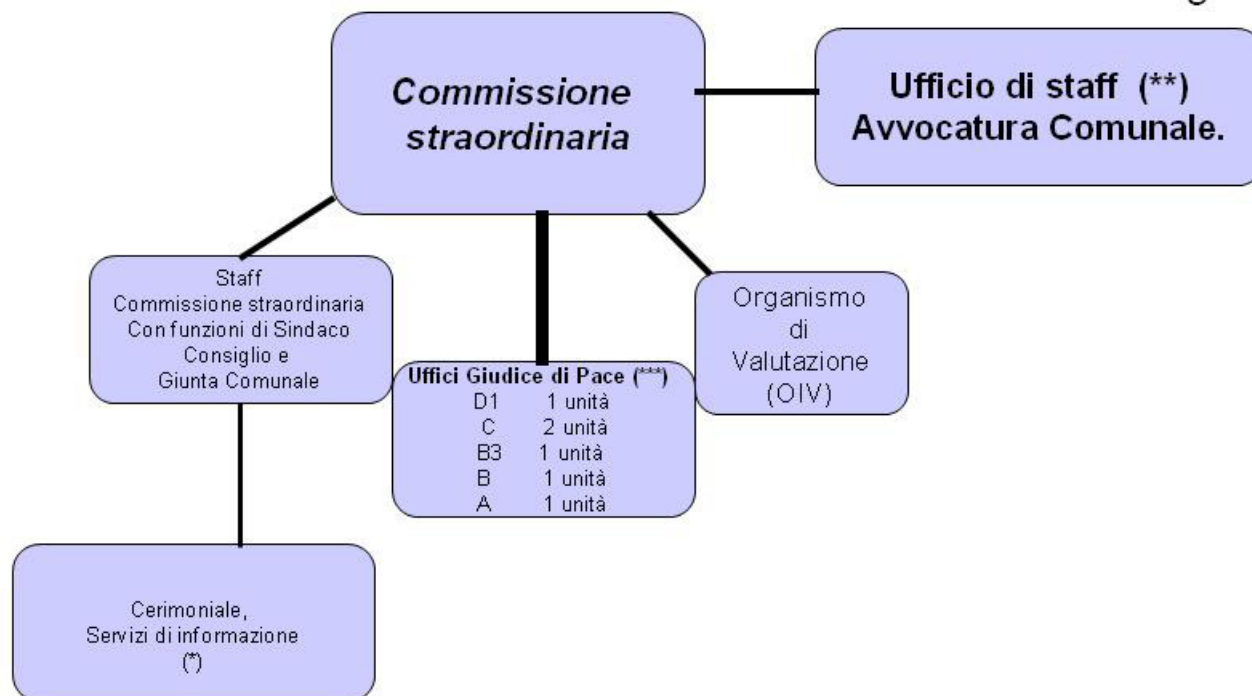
Commissione straordinaria

Ufficio di staff (**) Avvocatura Comunale.

Staff
Commissione straordinaria
Con funzioni di Sindaco
Consiglio e
Giunta Comunale

Uffici Giudice di Pace (***)

| | |
|---|---|
| D1 | 1 unità |
| C | 2 unità |
| B3 | 1 unità |
| B | 1 unità |
| A | 1 unità |

Organismo
di
Valutazione
(OIV)

Cerimoniale,
Servizi di informazione
(*)